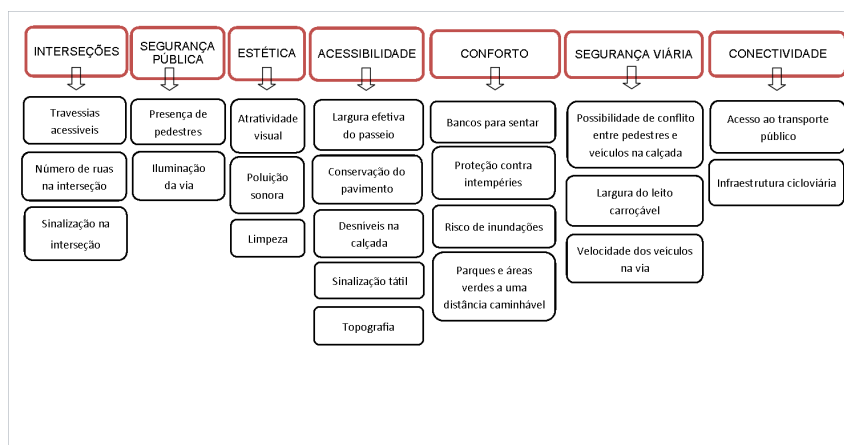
INTERSEÇÕES

Travessias acessíveis

Número de ruas na interseção

Sinalização na interseção

SEGURANÇA PÚBLICA

Presença de pedestres

Iluminação da via

ESTÉTICA

Atratividade visual

Poluição sonora

Limpeza

ACESSIBILIDADE

Largura efetiva do passeio

Conservação do pavimento

Desníveis na calçada

Sinalização tátil

Topografia

CONFORTO

Bancos para sentar

Proteção contra intempéries

Risco de inundações

Parques e áreas verdes a uma distância caminhável

SEGURANÇA VIÁRIA

Possibilidade de conflito entre pedestres e veículos na calçada

Largura do leito carroçável

Velocidade dos veículos na via

CONECTIVIDADE

Acesso ao transporte público

Infraestrutura cicloviária